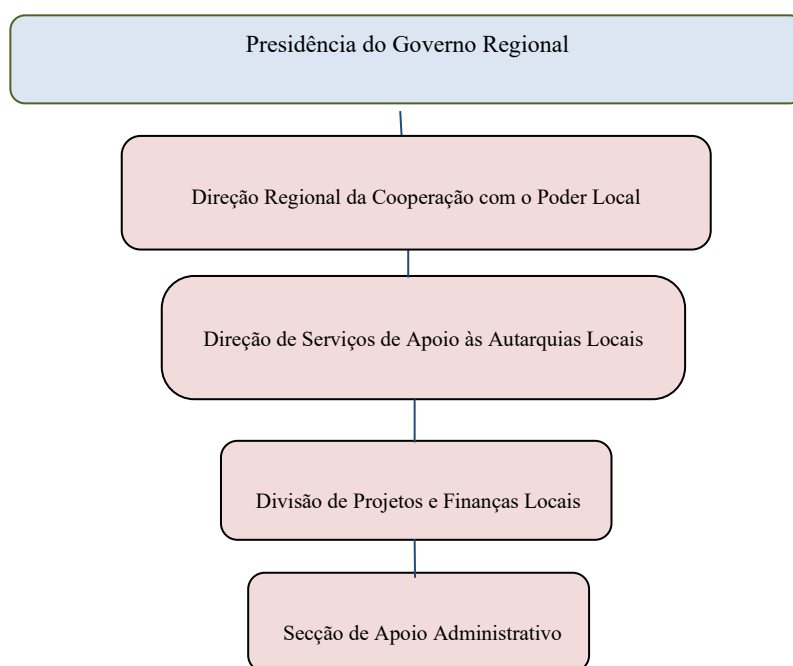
Presidência do Governo Regional

Direção Regional da Cooperação com o Poder Local

Direção de Serviços de Apoio às Autarquias Locais

Divisão de Projetos e Finanças Locais

Secção de Apoio Administrativo